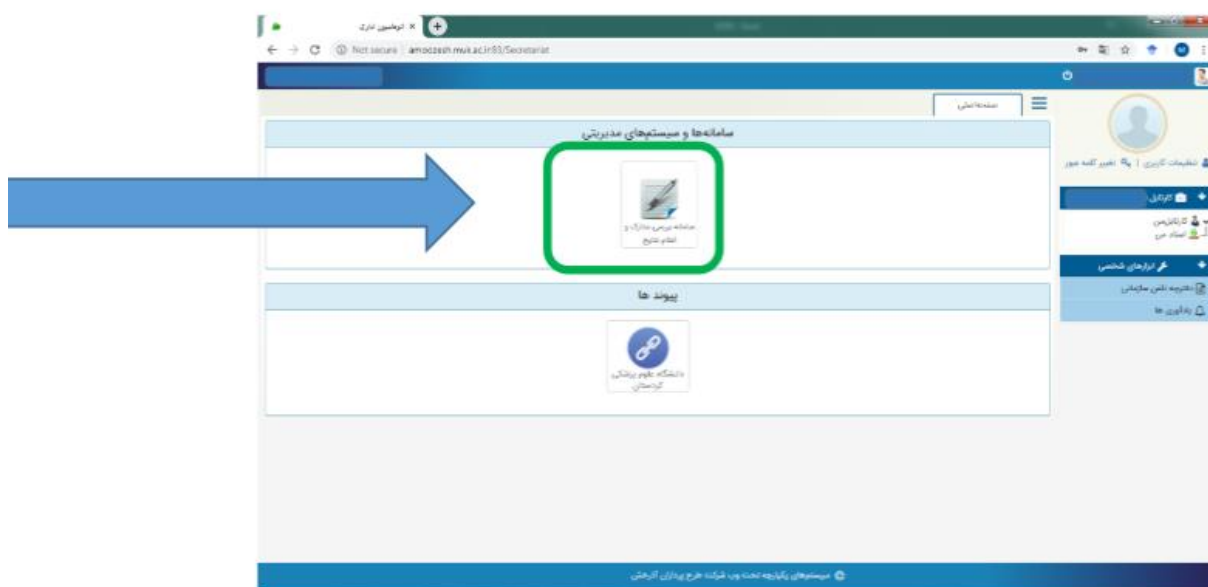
اتوماسیون اداری ×

Not secure | amoozesh.muk.ac.ir/93/Secretariat

صفحه اصلی

سامانه‌ها و سیستم‌های مدیریتی

سامانه بررسی مدارک و اعلام نتایج

پیوند ها

دانشگاه علوم پزشکی کردستان

تنظیمات کاربری | تغییر کلمه عبور

کارتابل

کارشناس

استاد حق

ابزارهای شخصی

دفترچه تلفن سازمانی

یادآوری ها

سیستم‌های یکپارچه تحت وب شرکت طرح پردازان آذرخش